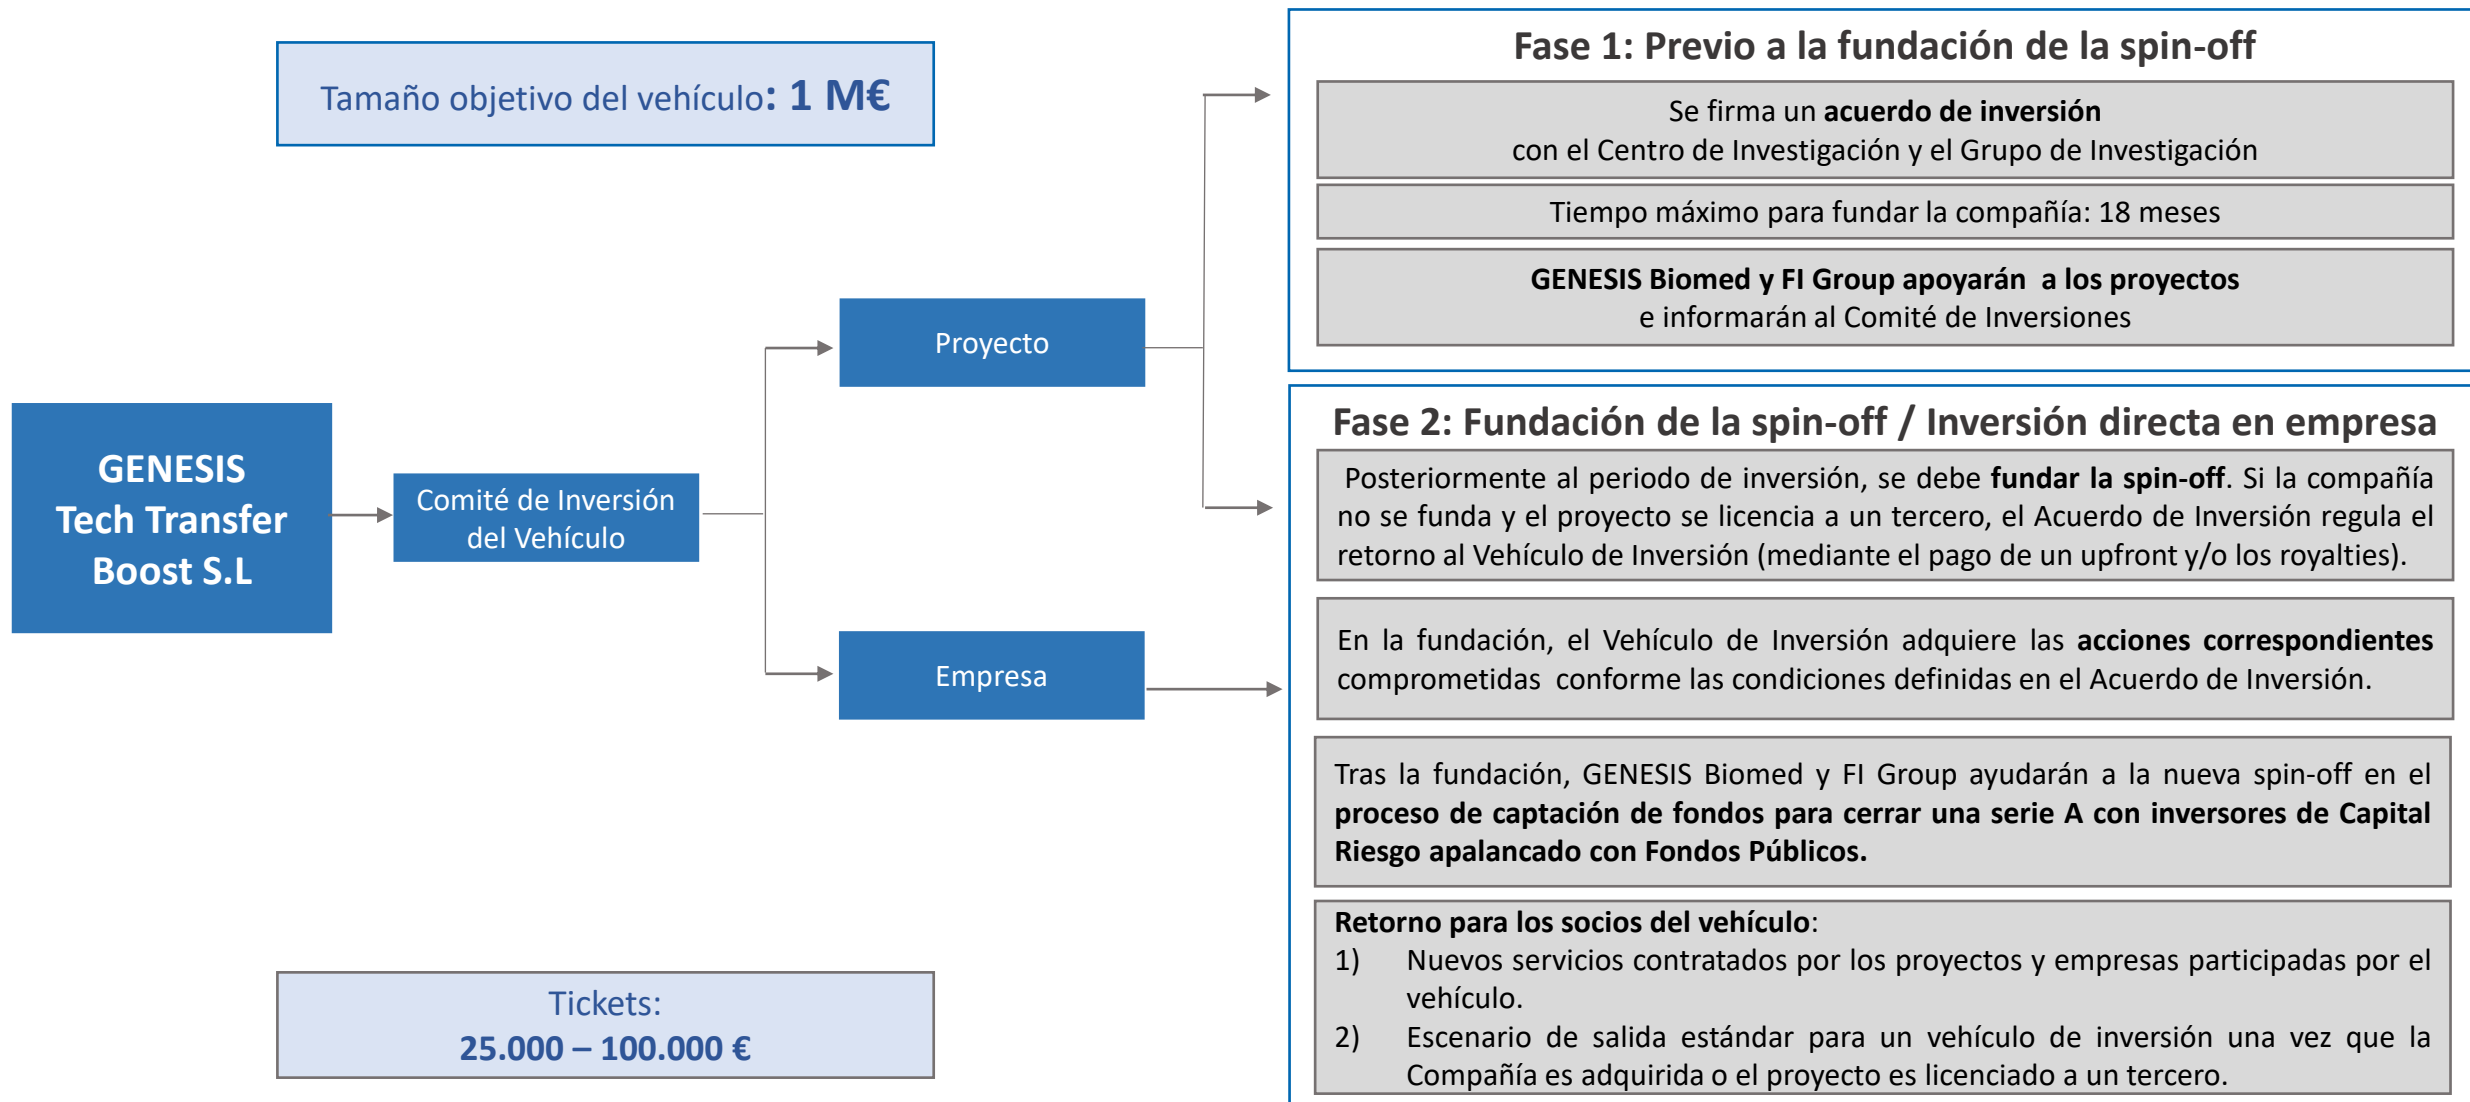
Tamaño objetivo del vehículo: 1 M€

GENESIS Tech Transfer Boost S.L

Comité de Inversión del Vehículo

Proyecto

Empresa

Tickets:
25.000 – 100.000 €

Fase 1: Previo a la fundación de la spin-off

Se firma un acuerdo de inversión
con el Centro de Investigación y el Grupo de Investigación

Tiempo máximo para fundar la compañía: 18 meses

GENESIS Biomed y FI Group apoyarán a los proyectos
e informarán al Comité de Inversiones

Fase 2: Fundación de la spin-off / Inversión directa en empresa

Posteriormente al periodo de inversión, se debe fundar la spin-off. Si la compañía no se funda y el proyecto se licencia a un tercero, el Acuerdo de Inversión regula el retorno al Vehículo de Inversión (mediante el pago de un upfront y/o los royalties).

En la fundación, el Vehículo de Inversión adquiere las acciones correspondientes comprometidas conforme las condiciones definidas en el Acuerdo de Inversión.

Tras la fundación, GENESIS Biomed y FI Group ayudarán a la nueva spin-off en el proceso de captación de fondos para cerrar una serie A con inversores de Capital Riesgo apalancado con Fondos Públicos.

Retorno para los socios del vehículo:
1) Nuevos servicios contratados por los proyectos y empresas participadas por el vehículo.
2) Escenario de salida estándar para un vehículo de inversión una vez que la Compañía es adquirida o el proyecto es licenciado a un tercero.